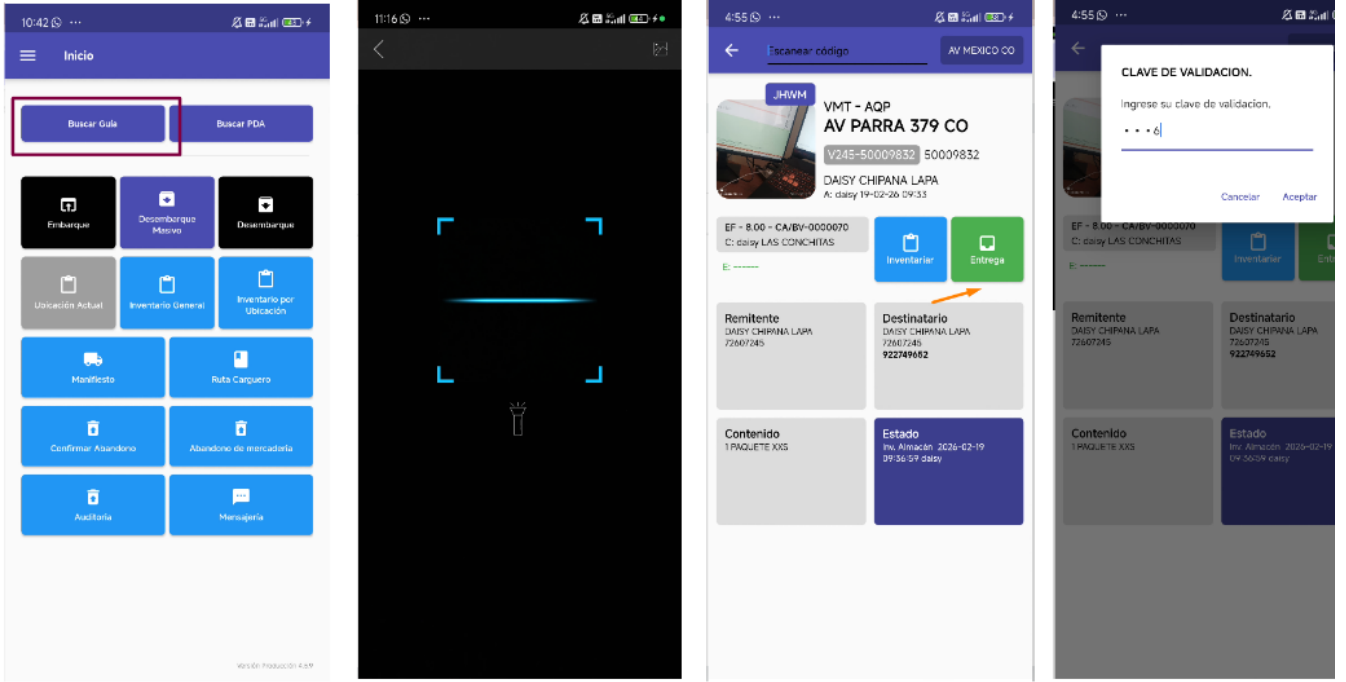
10:42

Inicio

Buscar Guia

Buscar PDA

Embarque

Desembarque Masivo

Desembarque

Ubicación Actual

Inventario General

Inventario por Ubicación

Manifiesto

Ruta Carguero

Confirmar Abandono

Abandono de mercaderia

Auditoria

Mensajeria

Versión Producción 4.6.9

11:16

4:55

Escanear código

AV MEXICO CO

JHWM

VMT - AQP

AV PARRA 379 CO

V245-50009832 50009832

DAISY CHIPANA LAPA

A: daisy 19-02-26 09:33

EF - 8.00 - CA/BV-0000070

C: daisy LAS CONCHITAS

E: ------

Inventariar

Entrega

Remitente
DAISY CHIPANA LAPA
72607245

Destinatario
DAISY CHIPANA LAPA
72607245
922749652

Contenido
1 PAQUETE XXS

Estado
Inv. Almacén 2026-02-19 09:36:59 daisy

4:55

CLAVE DE VALIDACION.

Ingrese su clave de validacion.

• • • 6

Cancelar

Aceptar

EF - 8.00 - CA/BV-0000070
C: daisy LAS CONCHITAS
E: ------

Inventariar

Remitente
DAISY CHIPANA LAPA
72607245

Destinatario
DAISY CHIPANA LAPA
72607245
922749652

Contenido
1 PAQUETE XXS

Estado
Inv. Almacén 2026-02-19 09:36:59 daisy